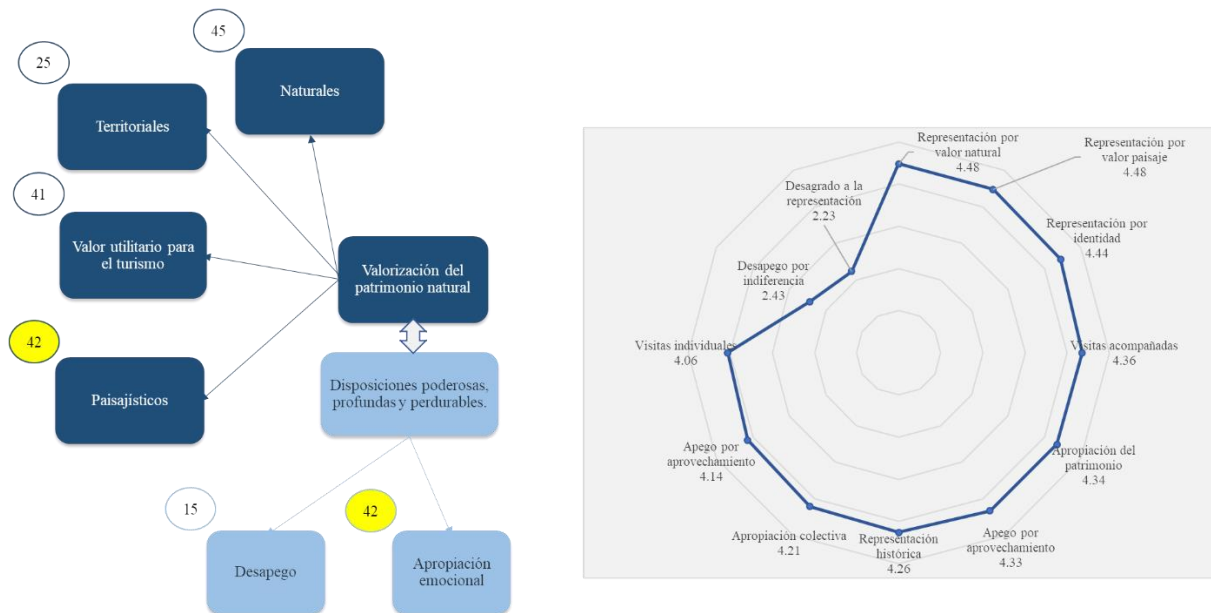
45

25

Naturales

Territoriales

41

Valor utilitario para el turismo

Valorización del patrimonio natural

42

Paisajísticos

Disposiciones poderosas, profundas y perdurables.

15

42

Desapego

Apropiación emocional

Representación por valor natural 4.48

Representación por valor paisaje 4.48

Desagrado a la representación 2.23

Representación por identidad 4.44

Desapego por indiferencia 2.43

Visitas individuales 4.06

Visitas acompañadas 4.36

Apego por aprovechamiento 4.14

Apropiación del patrimonio 4.34

Apropiación colectiva 4.21

Representación histórica 4.26

Apego por aprovechamiento 4.33